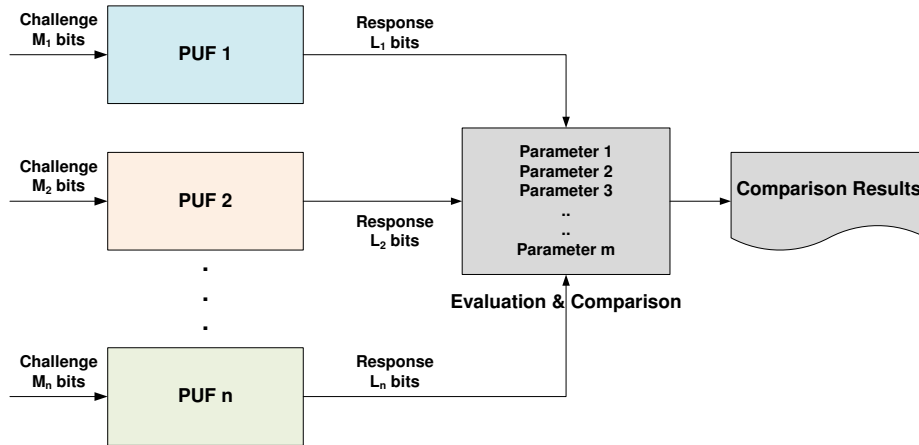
Challenge $M_1$ bits

PUF 1

Response $L_1$ bits

Challenge $M_2$ bits

PUF 2

Response $L_2$ bits

Parameter 1
Parameter 2
Parameter 3
..
..
Parameter m

Comparison Results

Evaluation & Comparison

.
.
.

Challenge $M_n$ bits

PUF n

Response $L_n$ bits